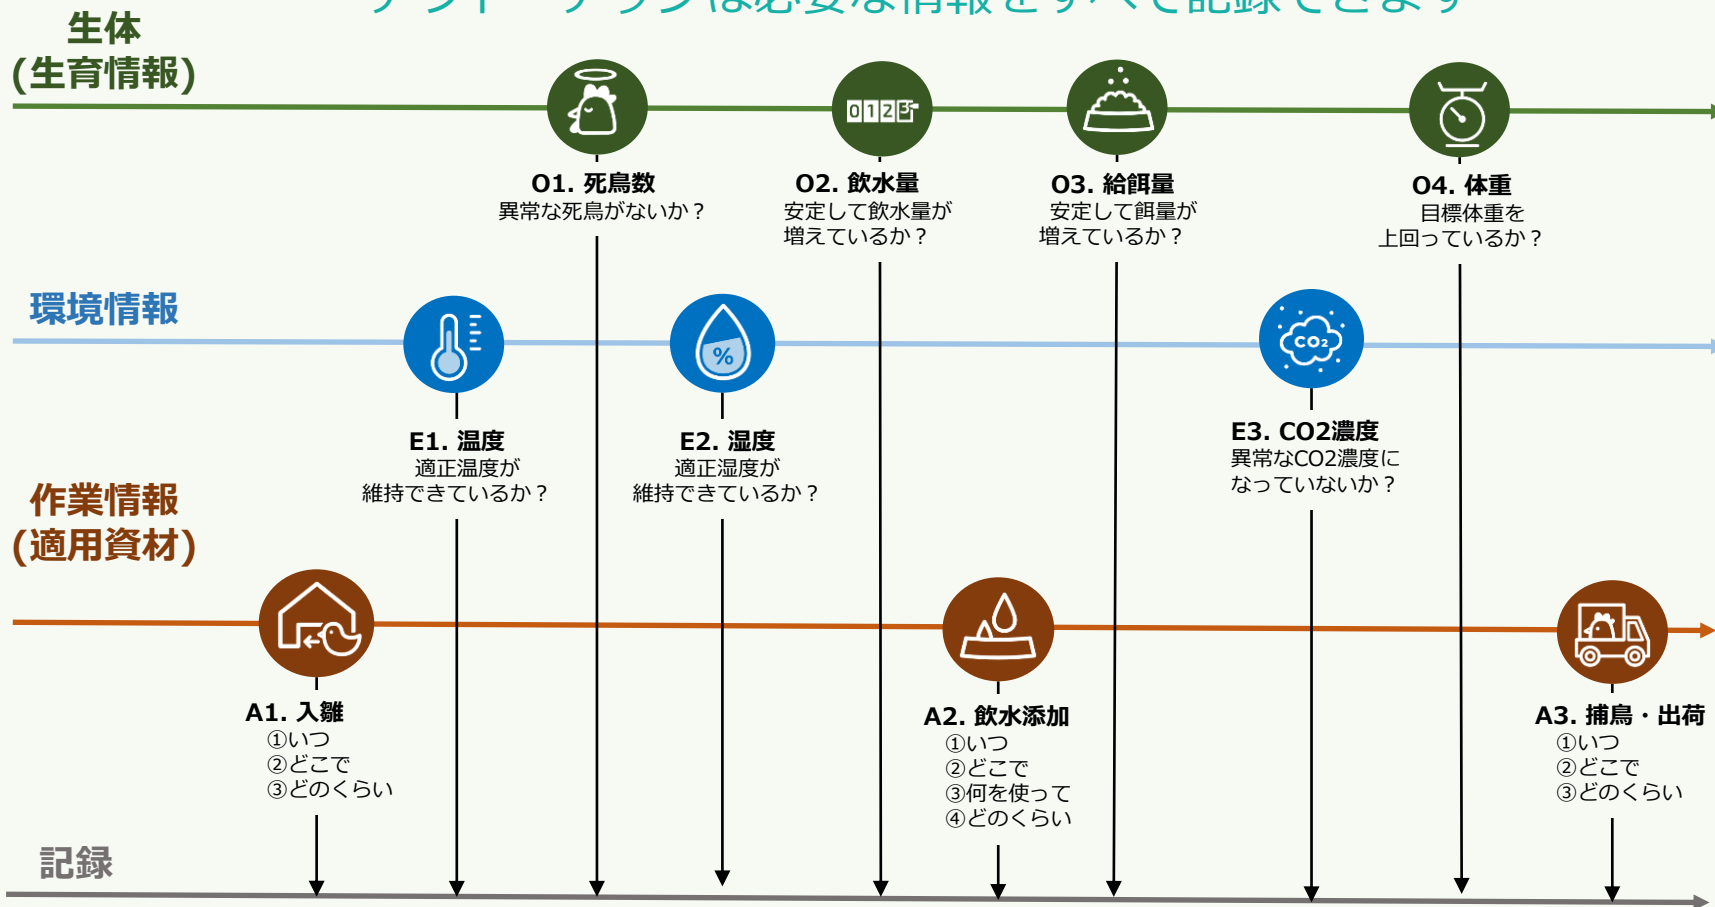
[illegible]

生体
(生育情報)

O1. 死鳥数
異常な死鳥がないか？

O2. 飲水量
安定して飲水量が増えているか？

O3. 給餌量
安定して餌量が増えているか？

O4. 体重
目標体重を上回っているか？

環境情報

E1. 温度
適正温度が維持できているか？

E2. 湿度
適正湿度が維持できているか？

$CO_2$

E3. CO2濃度
異常なCO2濃度になっていないか？

作業情報
(適用資材)

A1. 入雛
①いつ
②どこで
③どのくらい

A2. 飲水添加
①いつ
②どこで
③何を使って
④どのくらい

A3. 捕鳥・出荷
①いつ
②どこで
③どのくらい

記録